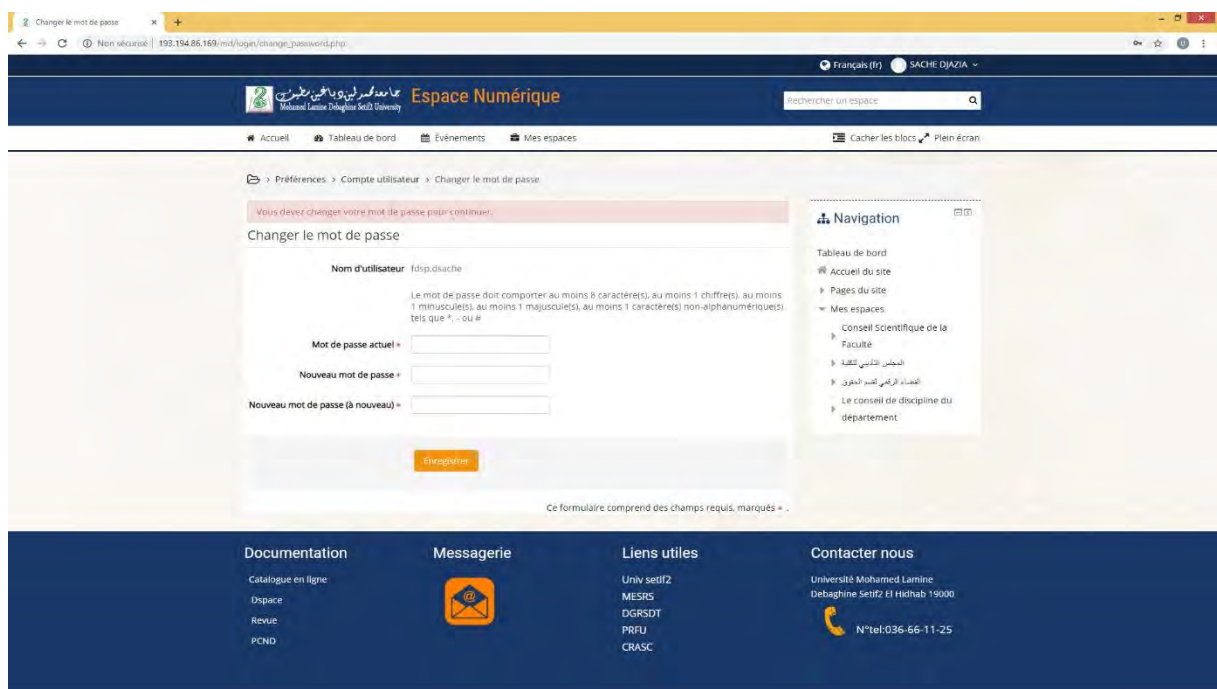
Changer le mot de passe ×

Non sécurisé | 193.194.86.169/md/login/change_password.php

Français (fr) SACHE DJAZIA

جامعة محمد لمين دباغين سطيف 2
Mohamed Lamine Debaghine Setif2 University

Espace Numérique

Rechercher un espace

Accueil Tableau de bord Événements Mes espaces

Cacher les blocs Plein écran

> Préférences > Compte utilisateur > Changer le mot de passe

Vous devez changer votre mot de passe pour continuer.

Changer le mot de passe

Nom d'utilisateur fdsp.dsache

Le mot de passe doit comporter au moins 8 caractère(s), au moins 1 chiffre(s), au moins 1 minuscule(s), au moins 1 majuscule(s), au moins 1 caractère(s) non-alphanumérique(s) tels que *, - ou #

Mot de passe actuel

Nouveau mot de passe

Nouveau mot de passe (à nouveau)

Enregistrer

Ce formulaire comprend des champs requis, marqués .

Navigation

Tableau de bord

Accueil du site

Pages du site

Mes espaces

Conseil Scientifique de la Faculté

المجلس التأديبي للكلية

الفضاء الرقمي لقسم الحقوق

Le conseil de discipline du département

Documentation

Catalogue en ligne

Dspace

Revue

PCND

Messagerie

Liens utiles

Univ setif2

MESRS

DGRSDT

PRFU

CRASC

Contacter nous

Université Mohamed Lamine Debaghine Setif2 El Hidhab 19000

N°tel:036-66-11-25